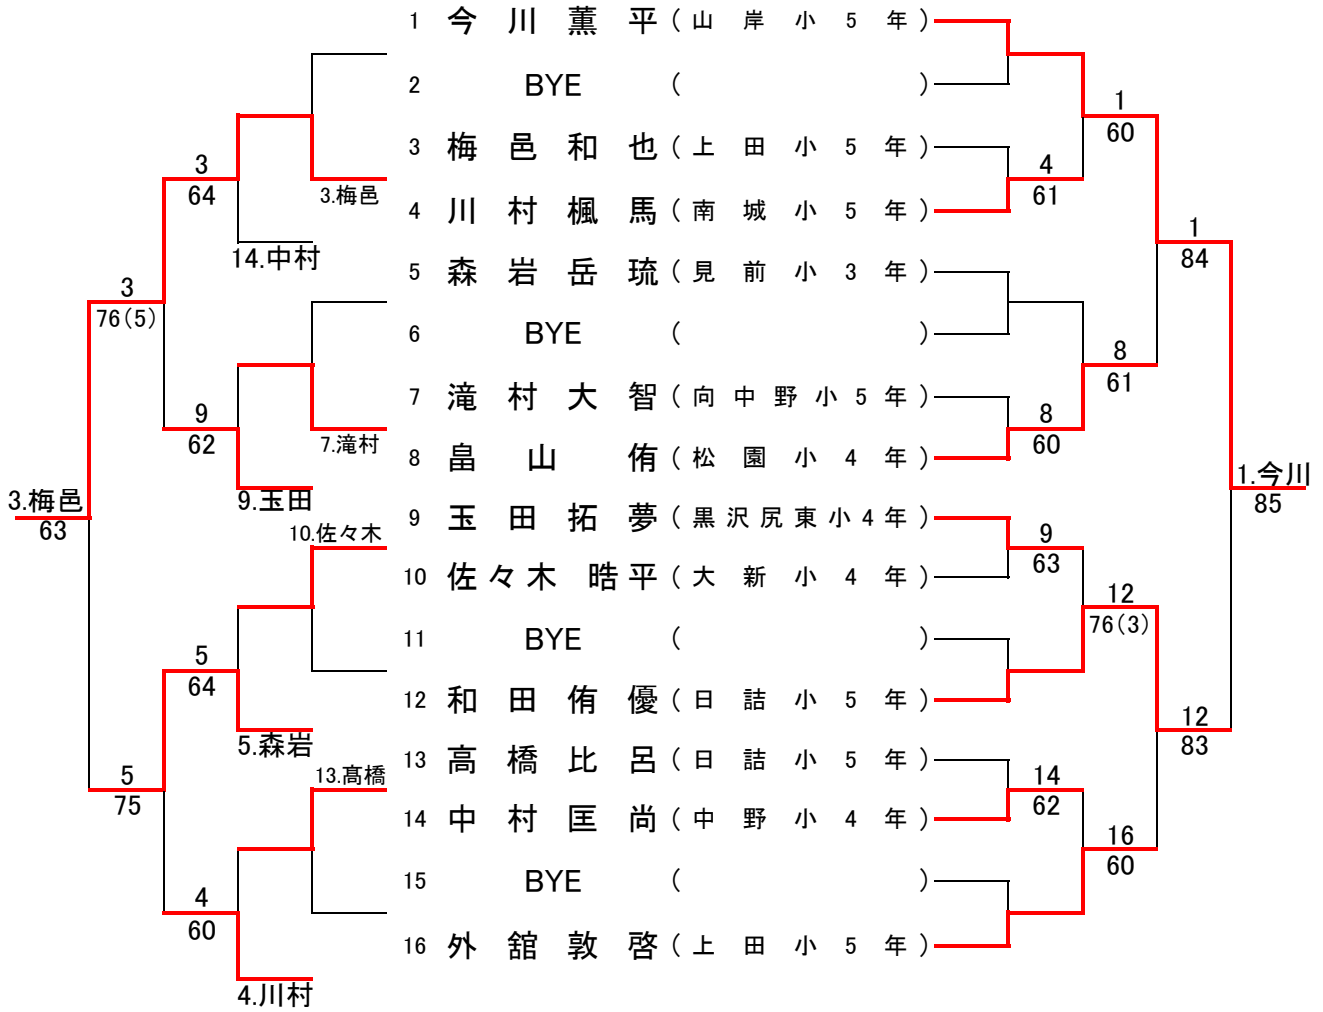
1 今川薫平（山岸小5年）
2 BYE （ ）
3 梅邑和也（上田小5年）
4 川村楓馬（南城小5年）
5 森岩岳琉（見前小3年）
6 BYE （ ）
7 滝村大智（向中野小5年）
8 畠山侑（松園小4年）
9 玉田拓夢（黒沢尻東小4年）
10 佐々木皓平（大新小4年）
11 BYE （ ）
12 和田侑優（日詰小5年）
13 高橋比呂（日詰小5年）
14 中村匡尚（中野小4年）
15 BYE （ ）
16 外舘敦啓（上田小5年）

3.梅邑
14.中村
3
64
3
76(5)
7.滝村
9.玉田
9
62
3.梅邑
63
10.佐々木
5
64
5.森岩
13.高橋
5
75
4
60
4.川村

1
60
4
61
1
84
8
61
8
60
1.今川
85
9
63
12
76(3)
12
83
14
62
16
60